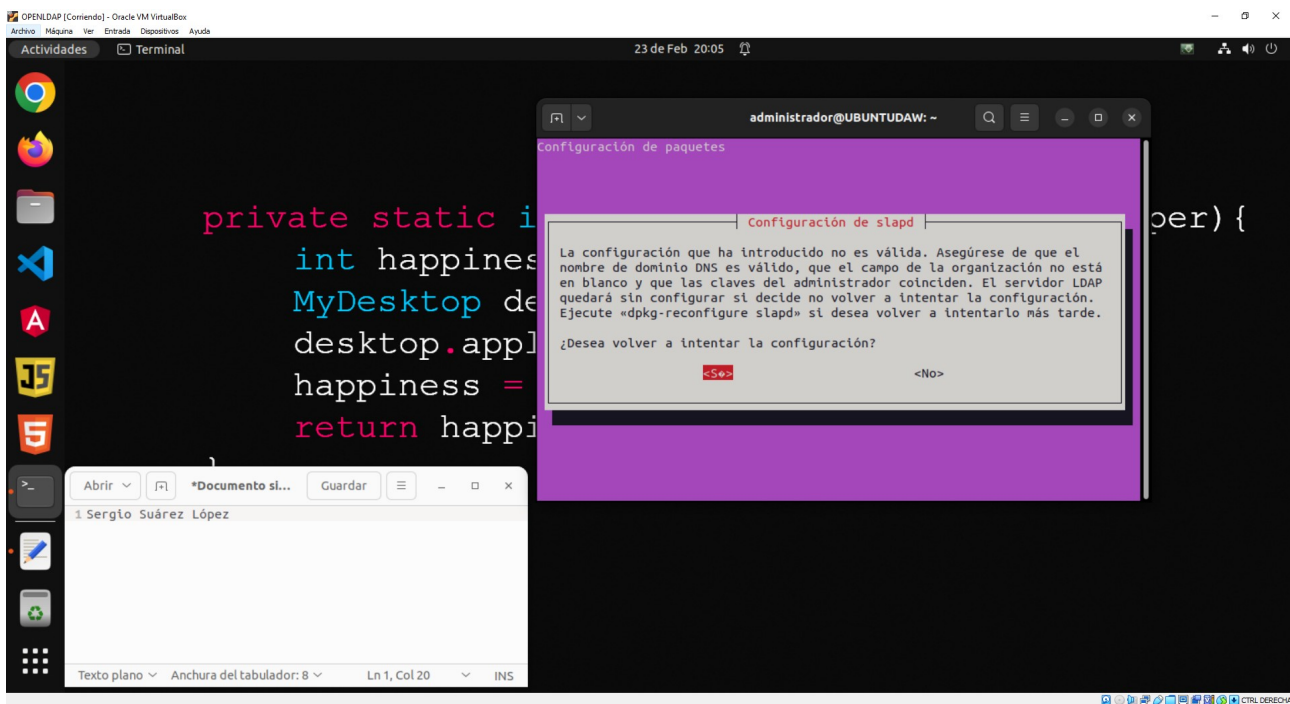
OPENLDAP [Corriendo] - Oracle VM VirtualBox
Archivo Máquina Ver Entrada Dispositivos Ayuda

Actividades Terminal 23 de Feb 20:05

administrador@UBUNTUDAW: ~

Configuración de paquetes

Configuración de slapd

La configuración que ha introducido no es válida. Asegúrese de que el nombre de dominio DNS es válido, que el campo de la organización no está en blanco y que las claves del administrador coinciden. El servidor LDAP quedará sin configurar si decide no volver a intentar la configuración. Ejecute «dpkg-reconfigure slapd» si desea volver a intentarlo más tarde.

¿Desea volver a intentar la configuración?

<Sí> <No>

private static i per){
int happines
MyDesktop de
desktop.appl
happiness =
return happi
}

Abrir *Documento si... Guardar

1 Sergio Suárez López

Texto plano Anchura del tabulador: 8 Ln 1, Col 20 INS

CTRL DERECHA